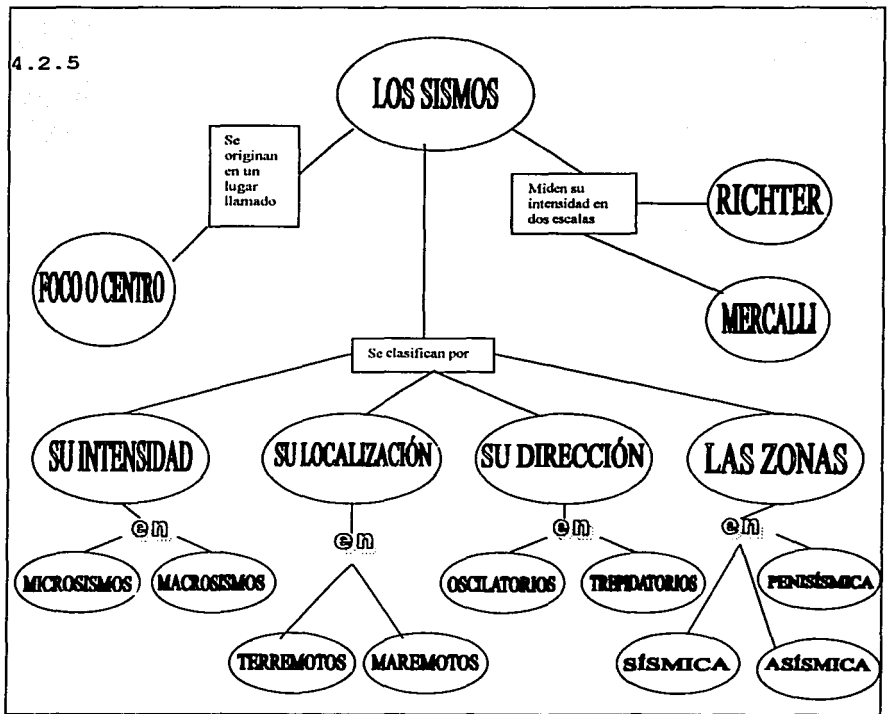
4.2.5

LOS SISMOS

Se originan en un lugar llamado

FOCO O CENTRO

Miden su intensidad en dos escalas

RICHTER

MERCALLI

Se clasifican por

SU INTENSIDAD

en

MICROSISMOS

MACROSISMOS

SU LOCALIZACIÓN

en

TERREMOTOS

MAREMOTOS

SU DIRECCIÓN

en

OSCILATORIOS

TREPIDATORIOS

LAS ZONAS

en

PENISÍSMICA

SÍSMICA

ASÍSMICA